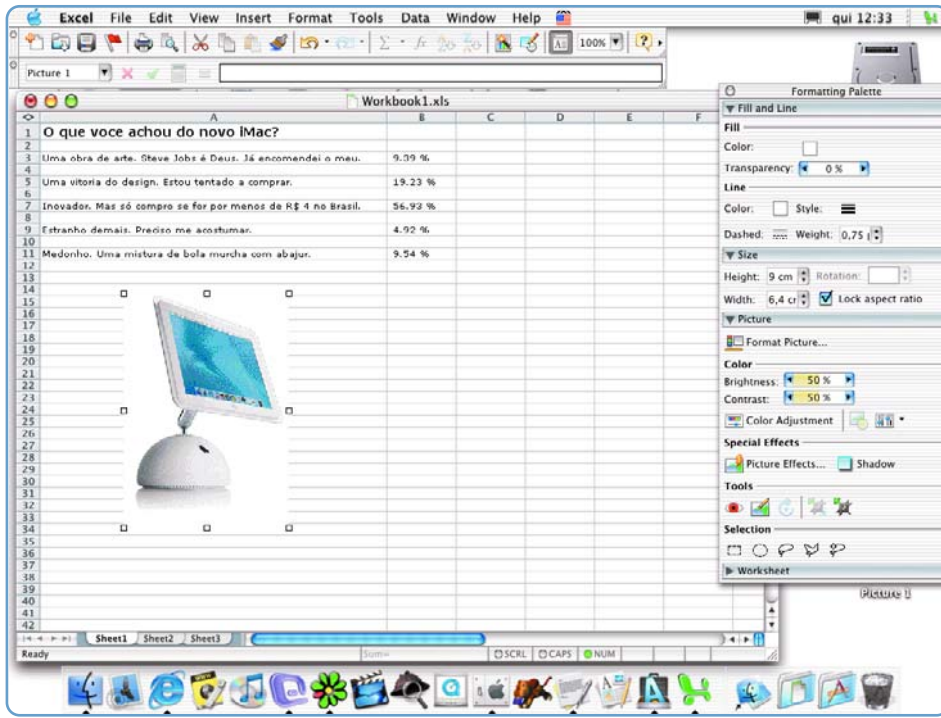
Excel File Edit View Insert Format Tools Data Window Help

qui 12:33

100%

Picture 1

Workbook1.xls

| | A | B | C | D | E | F |
|---|---|---|---|---|---|---|
| 1 | O que voce achou do novo iMac? | | | | | |
| 2 | | | | | | |
| 3 | Uma obra de arte. Steve Jobs é Deus. Já encomendei o meu. | 9.39 % | | | | |
| 4 | | | | | | |
| 5 | Uma vitoria do design. Estou tentado a comprar. | 19.23 % | | | | |
| 6 | | | | | | |
| 7 | Inovador. Mas só compro se for por menos de R$ 4 no Brasil. | 56.93 % | | | | |
| 8 | | | | | | |
| 9 | Estranho demais. Preciso me acostumar. | 4.92 % | | | | |
| 10 | | | | | | |
| 11 | Medonho. Uma mistura de bola murcha com abajur. | 9.54 % | | | | |

Sheet1 Sheet2 Sheet3

Ready Sum= SCRL CAPS NUM

Formatting Palette
Fill and Line
Fill
Color:
Transparency: 0 %
Line
Color: Style:
Dashed: Weight: 0,75
Size
Height: 9 cm Rotation:
Width: 6,4 cr Lock aspect ratio
Picture
Format Picture...
Color
Brightness: 50 %
Contrast: 50 %
Color Adjustment
Special Effects
Picture Effects... Shadow
Tools
Selection
Worksheet

Picture 1